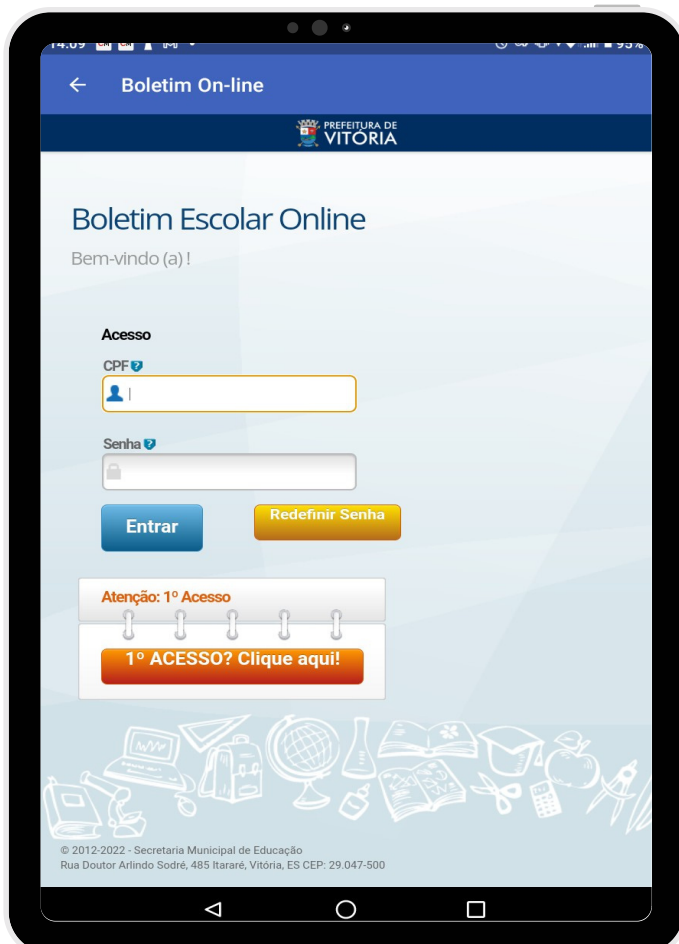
14:09 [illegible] 95%

←  Boletim On-line

PREFEITURA DE VITÓRIA

Boletim Escolar Online

Bem-vindo (a) !

Acesso

CPF

Senha

Entrar

Redefinir Senha

Atenção: 1º Acesso

1º ACESSO? Clique aqui!

© 2012-2022 - Secretaria Municipal de Educação
Rua Doutor Arlindo Sodré, 485 Itararé, Vitória, ES CEP: 29.047-500